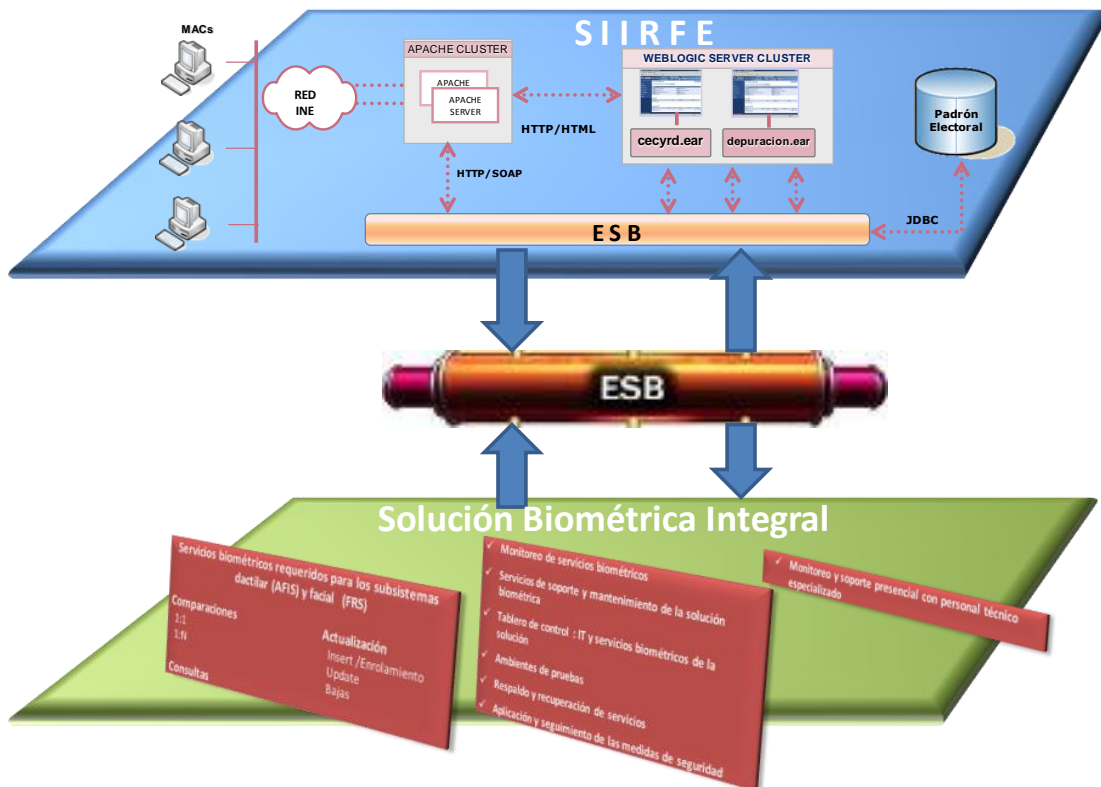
S I I R F E

MACs

RED INE

APACHE CLUSTER

APACHE

APACHE SERVER

HTTP/HTML

WEBLOGIC SERVER CLUSTER

cecyrd.ear

depuracion.ear

Padrón Electoral

HTTP/SOAP

JDBC

E S B

ESB

Solución Biométrica Integral

Servicios biométricos requeridos para los subsistemas dactilar (AFIS) y facial (FRS)

Comparaciones
1:1
1:N

Actualización
Insert /Enrolamiento
Update
Bajas

Consultas

Monitoreo de servicios biométricos

Servicios de soporte y mantenimiento de la solución biométrica

Tablero de control : IT y servicios biométricos de la solución

Ambientes de pruebas

Respaldo y recuperación de servicios

Aplicación y seguimiento de las medidas de seguridad

Monitoreo y soporte presencial con personal técnico especializado